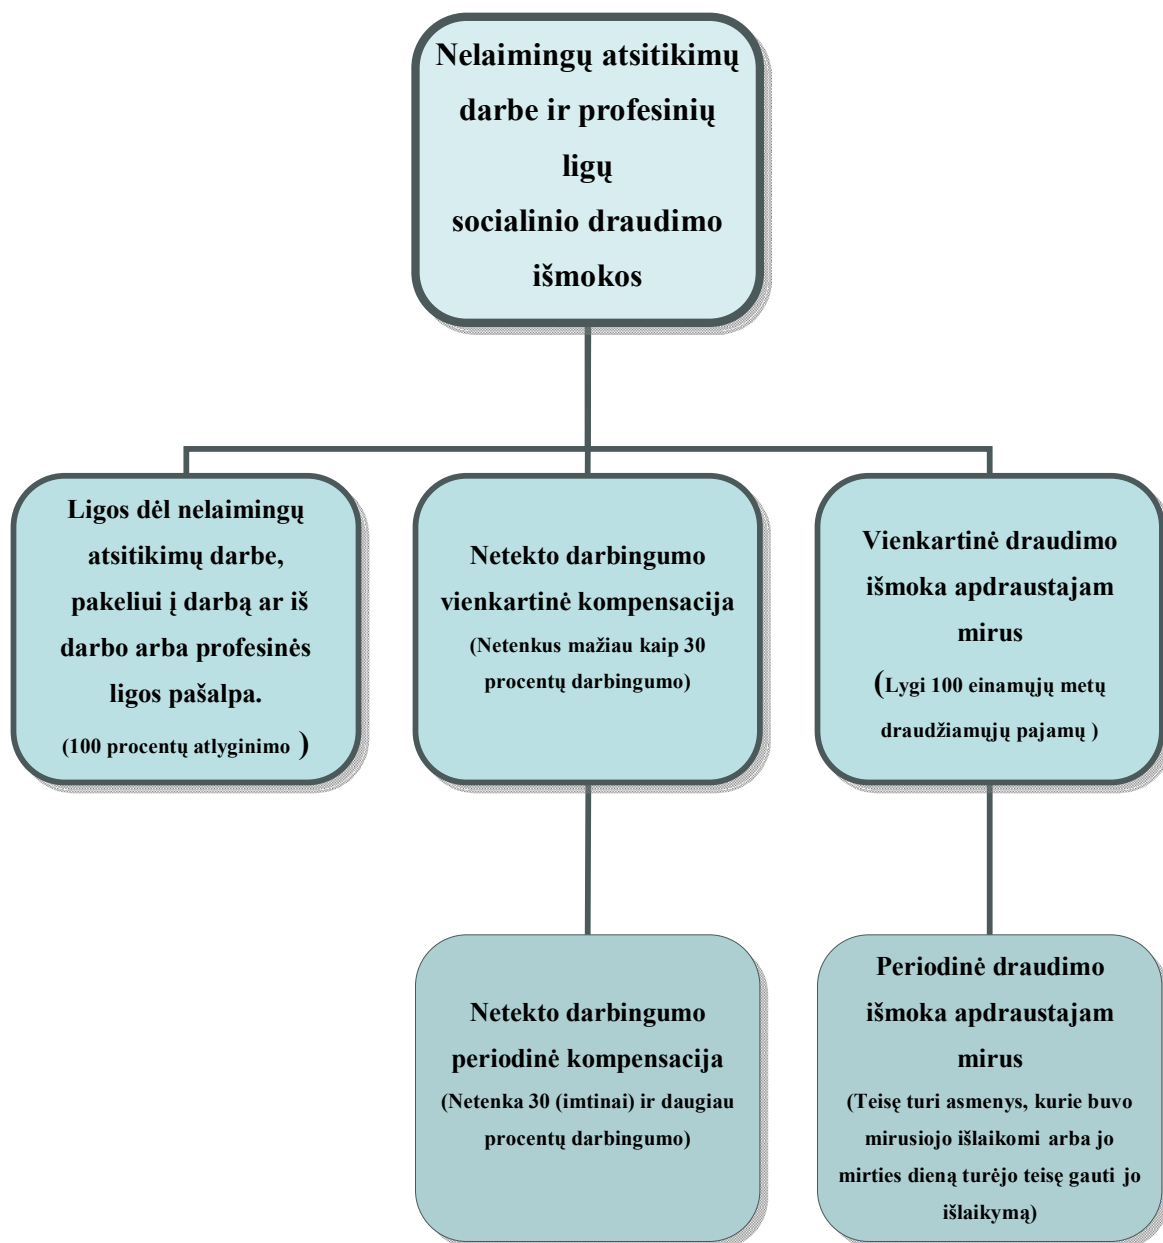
Nelaimingų atsitikimų darbe ir profesinių ligų socialinio draudimo išmokos

Ligos dėl nelaimingų atsitikimų darbe, pakeliui į darbą ar iš darbo arba profesinės ligos pašalpa.
(100 procentų atlyginimo )

Netekto darbingumo vienkartinė kompensacija
(Netenkus mažiau kaip 30 procentų darbingumo)

Vienkartinė draudimo išmoka apdraustajam mirus
(Lygi 100 einamųjų metų draudžiamųjų pajamų )

Netekto darbingumo periodinė kompensacija
(Netenka 30 (imtinai) ir daugiau procentų darbingumo)

Periodinė draudimo išmoka apdraustajam mirus
(Teisę turi asmenys, kurie buvo mirusiojo išlaikomi arba jo mirties dieną turėjo teisę gauti jo išlaikymą)